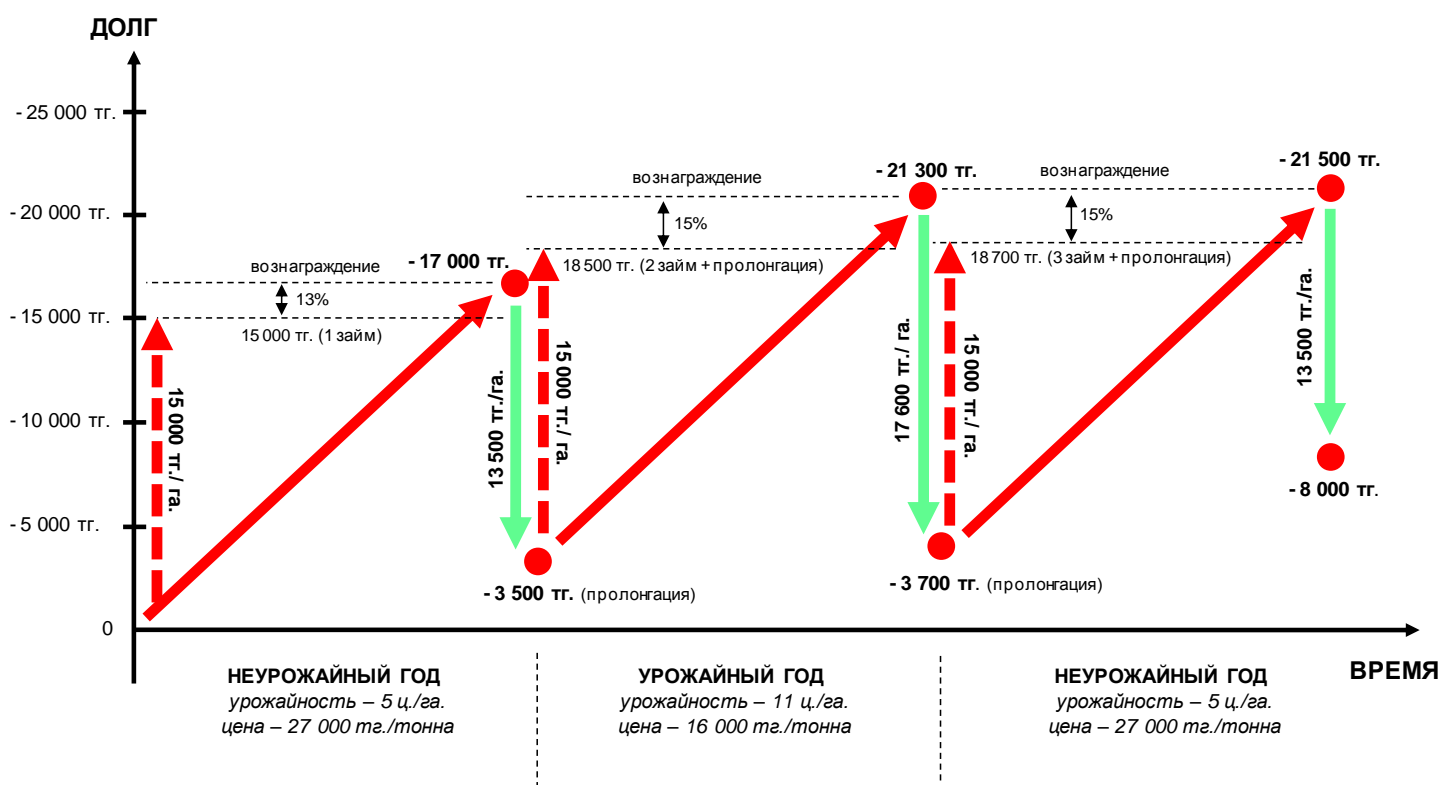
ДОЛГ

- 25 000 тг.

- 20 000 тг.

- 15 000 тг.

- 10 000 тг.

- 5 000 тг.

0

вознаграждение
13%
15 000 тг. (1 займ)

15 000 тг./ га.

- 17 000 тг.

13 500 тг./га.

15 000 тг./ га.

- 3 500 тг. (пролонгация)

вознаграждение
15%
18 500 тг. (2 займ + пролонгация)

- 21 300 тг.

17 600 тг./ га.

15 000 тг./ га.

- 3 700 тг. (пролонгация)

вознаграждение
15%
18 700 тг. (3 займ + пролонгация)

- 21 500 тг.

13 500 тг./га.

- 8 000 тг.

ВРЕМЯ

НЕУРОЖАЙНЫЙ ГОД
урожайность – 5 ц./га.
цена – 27 000 тг./тонна

УРОЖАЙНЫЙ ГОД
урожайность – 11 ц./га.
цена – 16 000 тг./тонна

НЕУРОЖАЙНЫЙ ГОД
урожайность – 5 ц./га.
цена – 27 000 тг./тонна